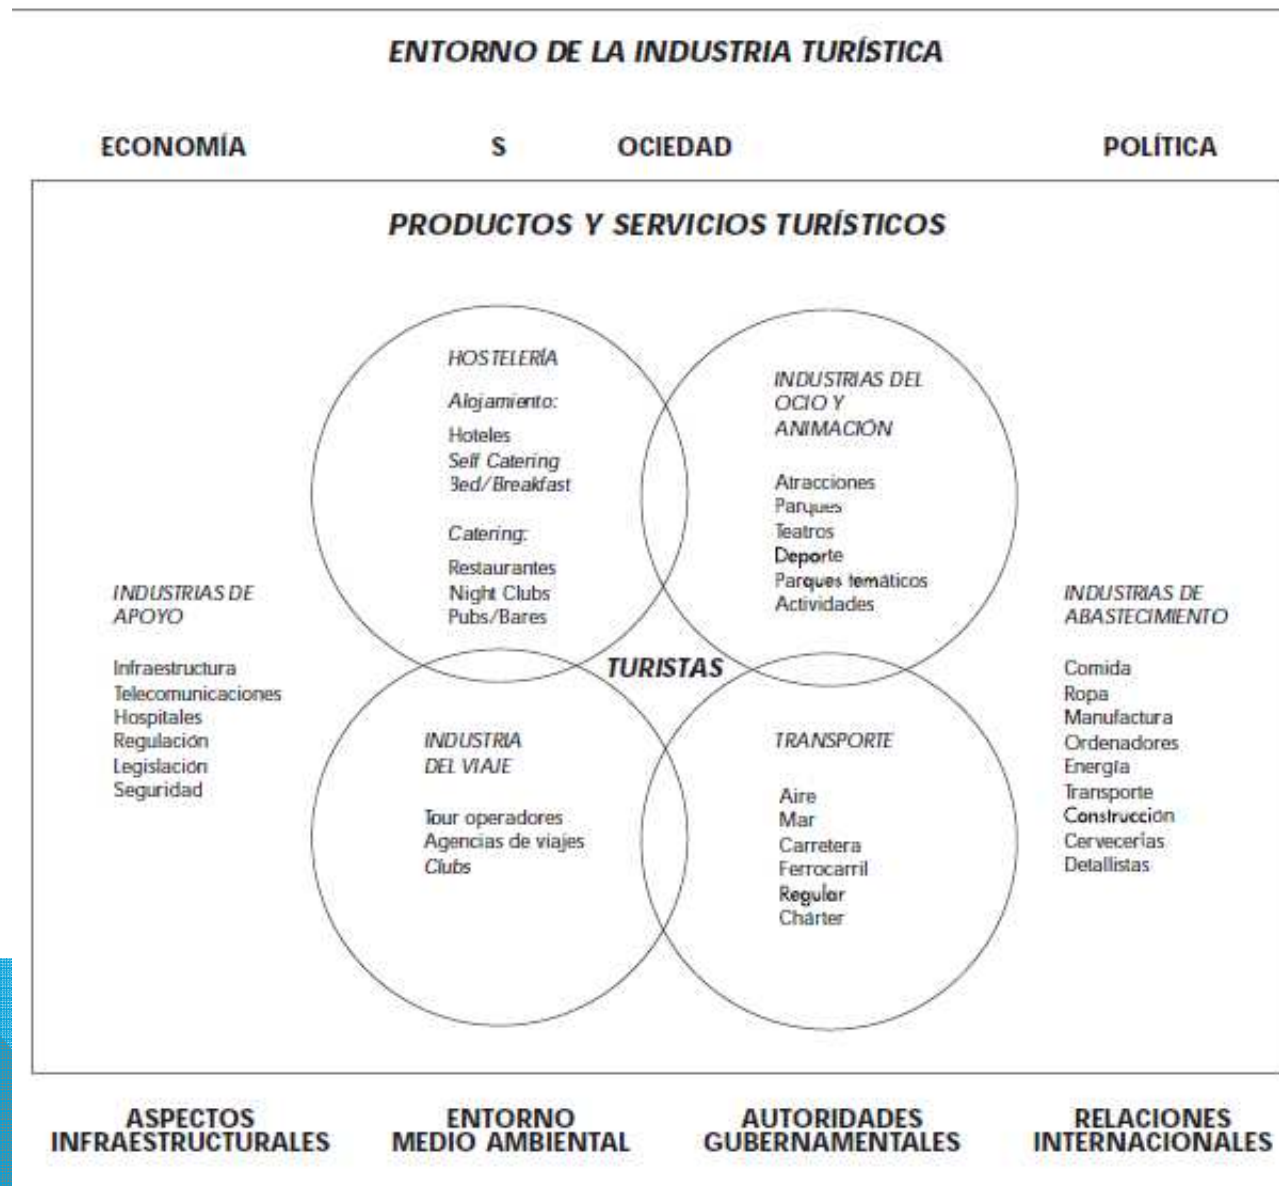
ENTORNO DE LA INDUSTRIA TURÍSTICA

ECONOMÍA

S OCIEDAD

POLÍTICA

PRODUCTOS Y SERVICIOS TURÍSTICOS

HOSTELERÍA

Alojamiento:

Hoteles
Self Catering
Bed/Breakfast

Catering:

Restaurantes
Night Clubs
Pubs/Bares

INDUSTRIAS DEL OCIO Y ANIMACIÓN

Atracciones
Parques
Teatros
Deporte
Parques temáticos
Actividades

INDUSTRIAS DE APOYO

Infraestructura
Telecomunicaciones
Hospitales
Regulación
Legislación
Seguridad

TURISTAS

INDUSTRIAS DE ABASTECIMIENTO

Comida
Ropa
Manufactura
Ordenadores
Energía
Transporte
Construcción
Cervecerías
Detallistas

INDUSTRIA DEL VIAJE

Tour operadores
Agencias de viajes
Clubs

TRANSPORTE

Aire
Mar
Carretera
Ferrocarril
Regular
Chárter

ASPECTOS INFRAESTRUCTURALES

ENTORNO MEDIO AMBIENTAL

AUTORIDADES GUBERNAMENTALES

RELACIONES INTERNACIONALES